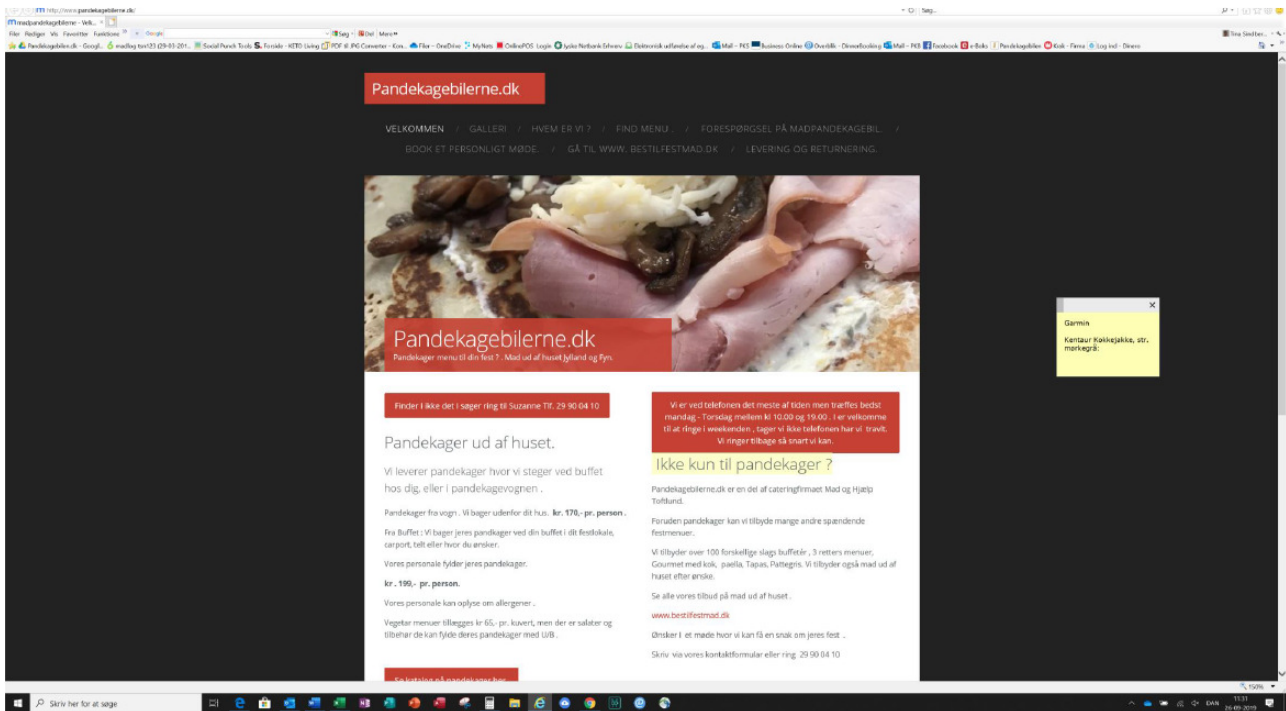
http://www.pandekagebilerne.dk/

madpandekagebilerne - Velk... ×

Filer Rediger Vis Favoritter Funktioner

Søg

Pandekagebilerne.dk

VELKOMMEN / GALLERI / HVEM ER VI ? / FIND MENU .. / FORESPØRGSEL PÅ MADPANDEKAGEBIL. / BOOK ET PERSONLIGT MØDE . / GÅ TIL WWW. BESTILFESTMAD.DK / LEVERING OG RETURNERING.

Pandekagebilerne.dk

Pandekager menu til din fest ? . Mad ud af huset Jylland og Fyn.

Finder I ikke det I søger ring til Suzanne Tlf. 29 90 04 10

Pandekager ud af huset.

Vi leverer pandekager hvor vi steger ved buffet hos dig, eller i pandekagevognen .

Pandekager fra vogn . Vi bager udenfor dit hus. kr. 170,- pr. person .

Fra Buffet : Vi bager jeres pandkager ved din buffet i dit festlokale, carport, telt eller hvor du ønsker.

Vores personale fylder jeres pandekager.

kr . 199,- pr. person.

Vores personale kan oplyse om allergener .

Vegetar menuer tillægges kr 65,- pr. kuvert, men der er salater og tilbehør de kan fylde deres pandekager med U/B .

Se katalog på pandekager her

Vi er ved telefonen det meste af tiden men træffes bedst mandag - Torsdag mellem kl 10.00 og 19.00 . I er velkomne til at ringe i weekenden , tager vi ikke telefonen har vi travlt. Vi ringer tilbage så snart vi kan.

Ikke kun til pandekager ?

Pandekagebilerne.dk er en del af cateringfirmaet Mad og Hjælp Toftlund.

Foruden pandekager kan vi tilbyde mange andre spændende festmenuer.

Vi tilbyder over 100 forskellige slags buffetér , 3 retters menuer, Gourmet med kok, paella, Tapas, Pattegris. Vi tilbyder også mad ud af huset efter ønske.

Se alle vores tilbud på mad ud af huset .

www.bestilfestmad.dk

Ønsker I et møde hvor vi kan få en snak om jeres fest .

Skriv via vores kontaktformular eller ring 29 90 04 10

Garmin

Kentaur Kokkejakke, str. mørkegrå:

Skriv her for at søge

150%

DAN

26-09-2019